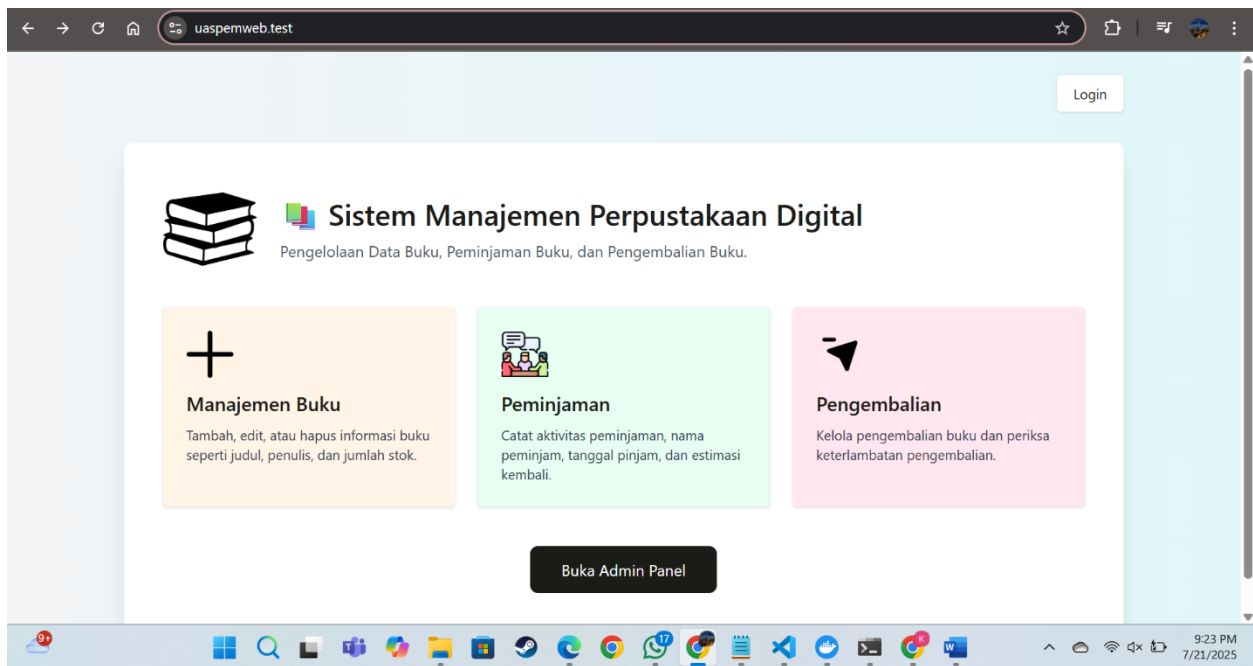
uaspemweb.test

Login

📚 Sistem Manajemen Perpustakaan Digital

Pengelolaan Data Buku, Peminjaman Buku, dan Pengembalian Buku.

Manajemen Buku

Tambah, edit, atau hapus informasi buku seperti judul, penulis, dan jumlah stok.

Peminjaman

Catat aktivitas peminjaman, nama peminjam, tanggal pinjam, dan estimasi kembali.

Pengembalian

Kelola pengembalian buku dan periksa keterlambatan pengembalian.

Buka Admin Panel

9+

17

9:23 PM
7/21/2025